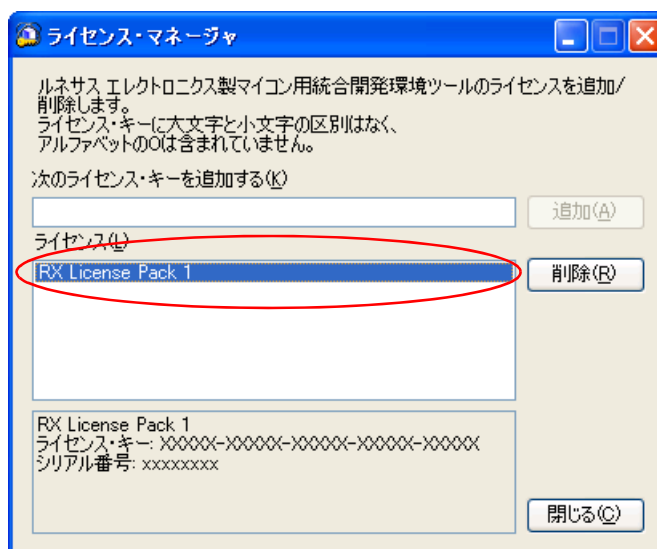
ライセンス・マネージャ

ルネサス エレクトロニクス製マイコン用統合開発環境ツールのライセンスを追加/削除します。
ライセンス・キーに大文字と小文字の区別はなく、アルファベットのOは含まれていません。

次のライセンス・キーを追加する(K)

追加(A)

ライセンス(L)

RX License Pack 1

削除(R)

RX License Pack 1
ライセンス・キー: XXXXX-XXXXX-XXXXX-XXXXX-XXXXX
シリアル番号: xxxxxxxx

閉じる(C)